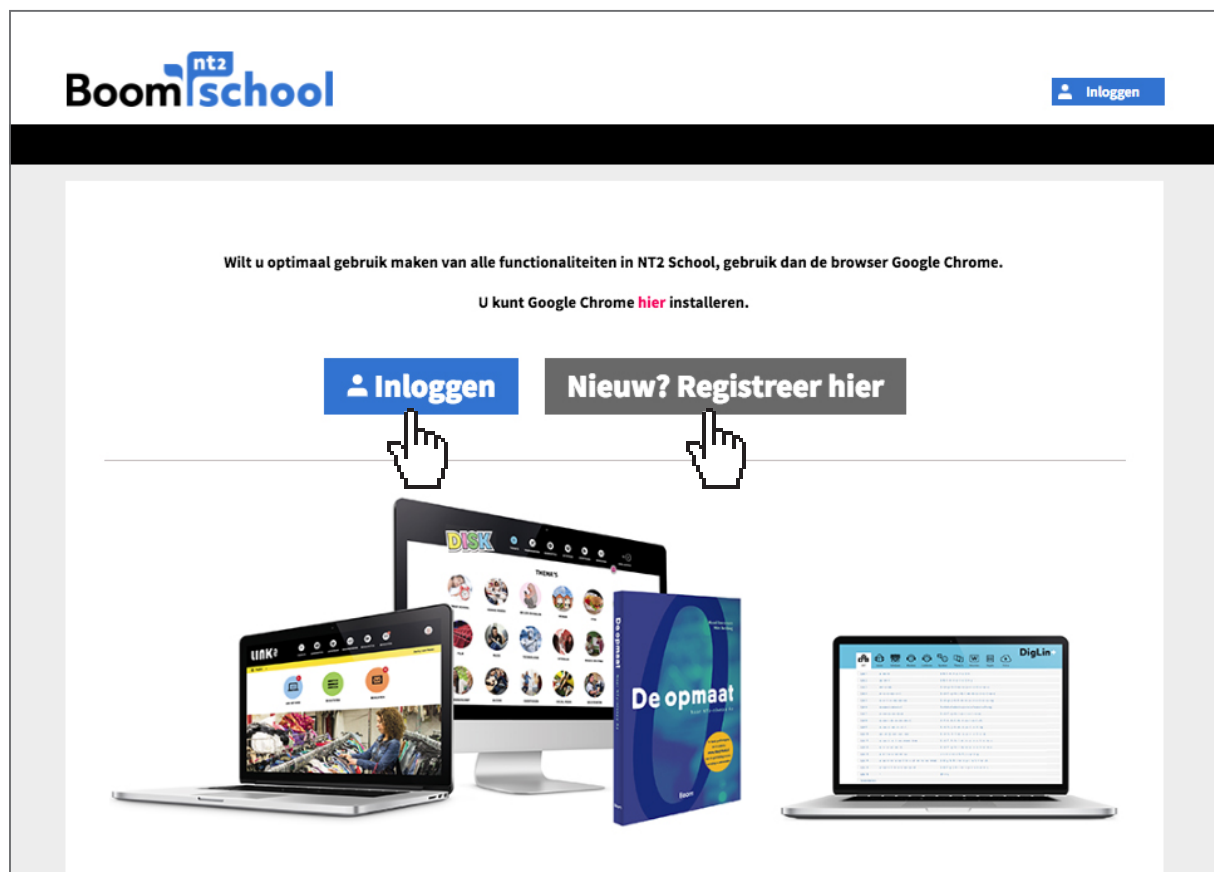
Boom nt2 school

Inloggen

Wilt u optimaal gebruik maken van alle functionaliteiten in NT2 School, gebruik dan de browser Google Chrome.

U kunt Google Chrome hier installeren.

Inloggen

Nieuw? Registreer hier

DISK

THEMA'S

LINK 2

De opmaat

De opmaat

Boom

DigLin